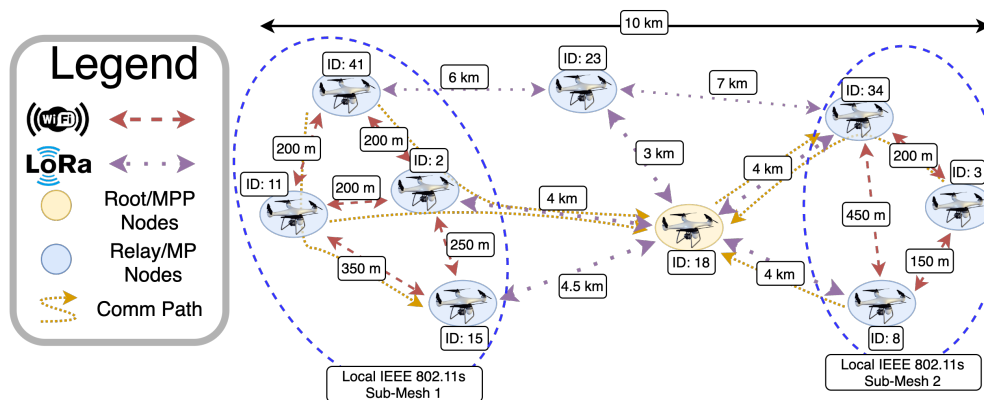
Legend

WiFi

LoRa

Root/MPP Nodes

Relay/MP Nodes

Comm Path

10 km

ID: 41

6 km

ID: 23

7 km

ID: 34

200 m

200 m

ID: 2

3 km

4 km

200 m

ID: 3

ID: 11

200 m

4 km

450 m

250 m

ID: 18

350 m

4 km

150 m

4.5 km

ID: 15

ID: 8

Local IEEE 802.11s Sub-Mesh 1

Local IEEE 802.11s Sub-Mesh 2